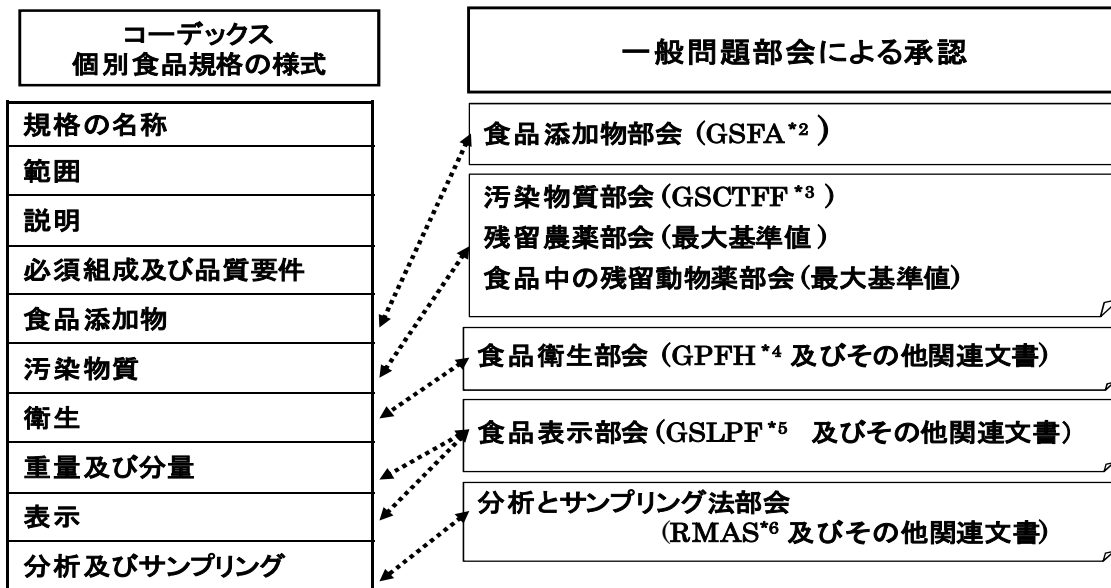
コーデックス
個別食品規格の様式

規格の名称

範囲

説明

必須組成及び品質要件

食品添加物

汚染物質

衛生

重量及び分量

表示

分析及びサンプリング

一般問題部会による承認

食品添加物部会（GSFA$^{*2}$）

汚染物質部会（GSCTFF$^{*3}$）
残留農薬部会（最大基準値）
食品中の残留動物薬部会（最大基準値）

食品衛生部会（GPFH$^{*4}$ 及びその他関連文書）

食品表示部会（GSLPF$^{*5}$ 及びその他関連文書）

分析とサンプリング法部会
（RMAS$^{*6}$ 及びその他関連文書）